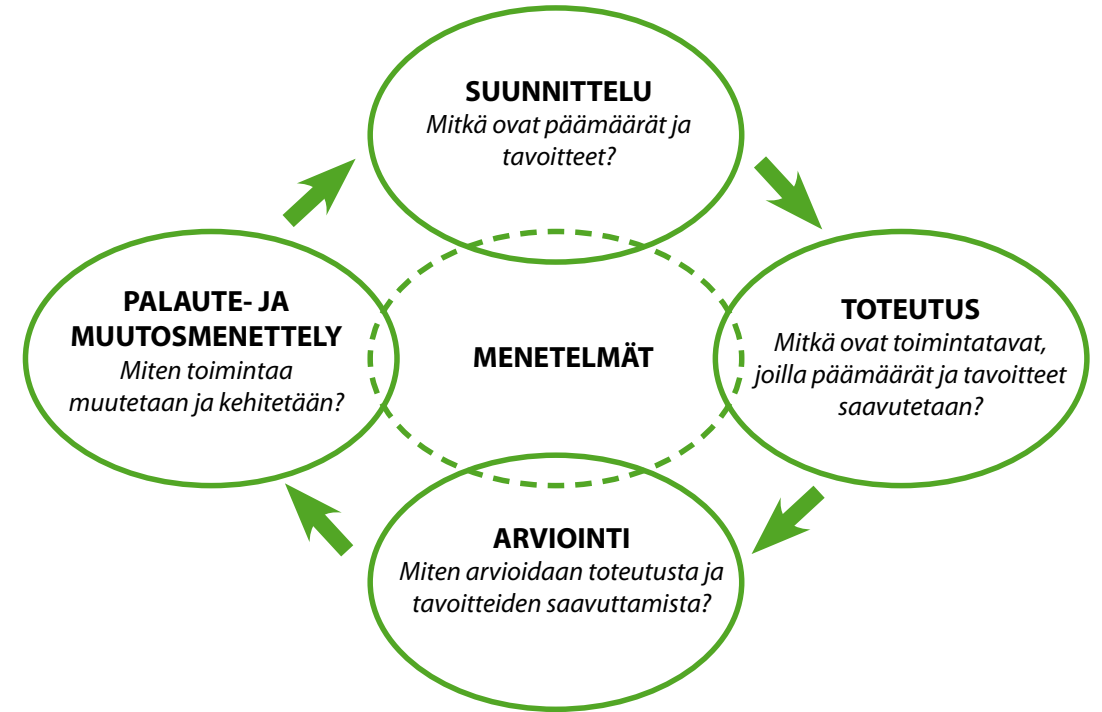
SUUNNITTELU
Mitkä ovat päämäärät ja tavoitteet?

PALAUTE- JA MUUTOSMENETTELY
Miten toimintaa muutetaan ja kehitetään?

MENETELMÄT

TOTEUTUS
Mitkä ovat toimintatavat, joilla päämäärät ja tavoitteet saavutetaan?

ARVIOINTI
Miten arvioidaan toteutusta ja tavoitteiden saavuttamista?